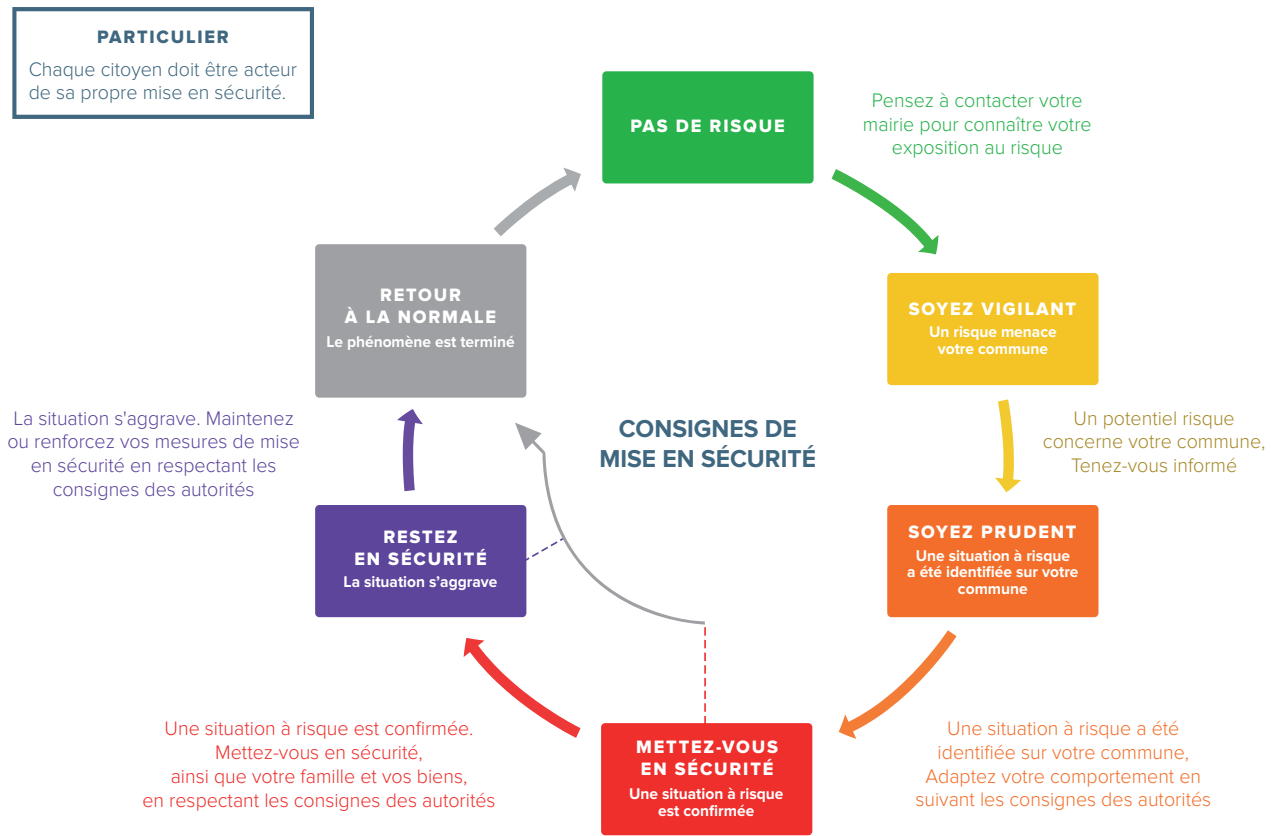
PARTICULIER

Chaque citoyen doit être acteur de sa propre mise en sécurité.

PAS DE RISQUE

Pensez à contacter votre mairie pour connaître votre exposition au risque

SOYEZ VIGILANT
Un risque menace votre commune

Un potentiel risque concerne votre commune, Tenez-vous informé

SOYEZ PRUDENT
Une situation à risque a été identifiée sur votre commune

Une situation à risque a été identifiée sur votre commune, Adaptez votre comportement en suivant les consignes des autorités

METTEZ-VOUS EN SÉCURITÉ
Une situation à risque est confirmée

Une situation à risque est confirmée. Mettez-vous en sécurité, ainsi que votre famille et vos biens, en respectant les consignes des autorités

RESTEZ EN SÉCURITÉ
La situation s'aggrave

La situation s'aggrave. Maintenez ou renforcez vos mesures de mise en sécurité en respectant les consignes des autorités

RETOUR À LA NORMALE
Le phénomène est terminé

CONSIGNES DE MISE EN SÉCURITÉ